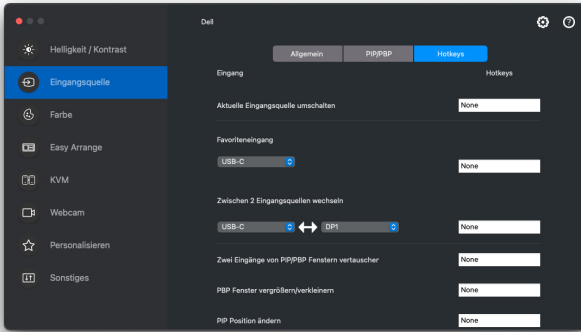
Dell

Helligkeit / Kontrast
Eingangsquelle
Farbe
Easy Arrange
KVM
Webcam
Personalisieren
Sonstiges

Allgemein | PIP/PBP | Hotkeys

Eingang | Hotkeys

Aktuelle Eingangsquelle umschalten | None

Favoriteneingang
USB-C | None

Zwischen 2 Eingangsquellen wechseln
USB-C ↔ DP1 | None

Zwei Eingänge von PIP/PBP Fenstern vertauscher | None

PBP Fenster vergrößern/verkleinern | None

PIP Position ändern | None